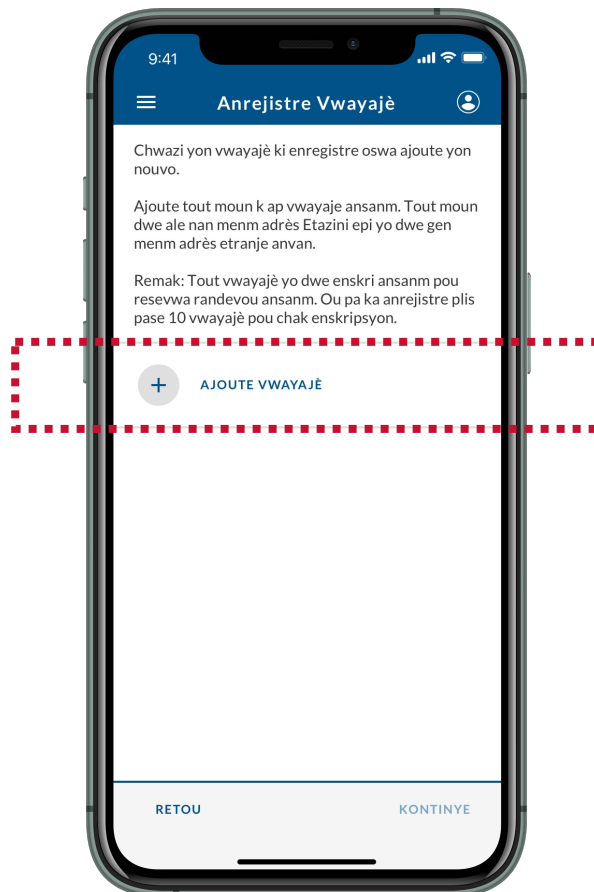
9:41

Anrejistre Vwayajè

Chwazi yon vwayajè ki enregistre oswa ajoute yon nouvo.

Ajoute tout moun k ap vwayaje ansanm. Tout moun dwe ale nan menm adrès Etazini epi yo dwe gen menm adrès etranje anvan.

Remak: Tout vwayajè yo dwe enskri ansanm pou resevwa randevou ansanm. Ou pa ka anrejistre plis pase 10 vwayajè pou chak enskripsyon.

+ AJOUTE VWAYAJÈ

RETOU

KONTINYE